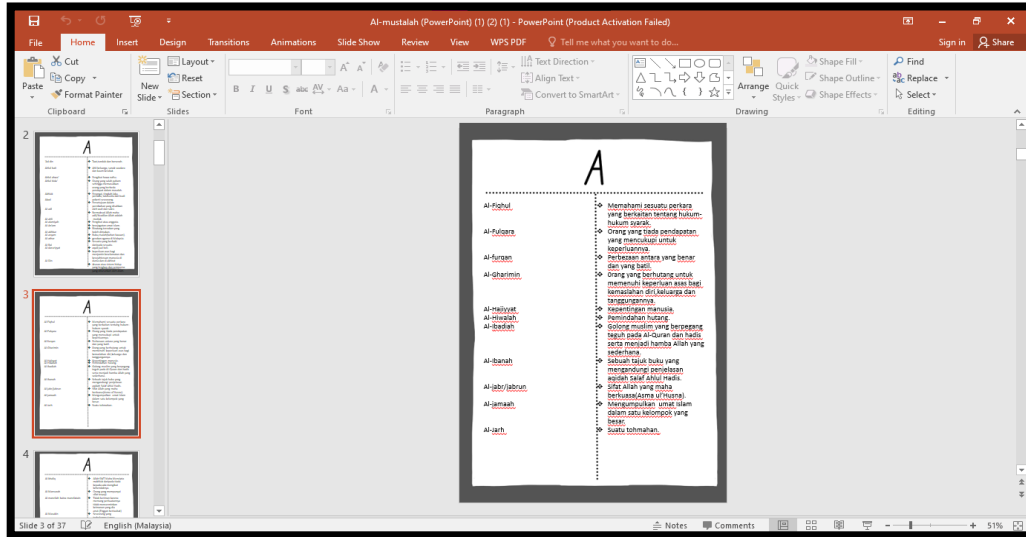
Al-mustalah (PowerPoint) (1) (2) (1) - PowerPoint (Product Activation Failed)

File Home Insert Design Transitions Animations Slide Show Review View WPS PDF Tell me what you want to do... Sign in Share

Paste Cut Copy Format Painter Clipboard
New Slide Layout Reset Section Slides
Font
Text Direction Align Text Convert to SmartArt Paragraph
Arrange Quick Styles Shape Fill Shape Outline Shape Effects Drawing
Find Replace Select Editing

2
3
4

A

| | |
|---|---|
| Al-Fighul | Memahami sesuatu perkara yang berkaitan tentang hukum-hukum syarak. |
| Al-Fulqara | Orang yang tiada pendapatan yang mencukupi untuk keperluannya. |
| Al-furqan | Perbezaan antara yang benar dan yang batil. |
| Al-Gharimin | Orang yang berhutang untuk memenuhi keperluan asas bagi kemaslahan diri,keluarga dan tanggungannya. |
| Al-Hajiyyat | Kepentingan manusia. |
| Al-Hiwalah | Pemindahan hutang. |
| Al-Ibadiah | Golong muslim yang berpegang teguh pada Al-Quran dan hadis serta menjadi hamba Allah yang sederhana. |
| Al-Ibanah | Sebuah tajuk buku yang mengandungi penjelasan aqidah Salaf Ahlul Hadis. |
| Al-Jabr/Jabrun | Sifat Allah yang maha berkuasa(Asma ul'Husna). |
| Al-Jamaah | Mengumpulkan umat islam dalam satu kelompok yang besar. |
| Al-Jarh | Suatu tohmahan. |

Slide 3 of 37 English (Malaysia) Notes Comments 51%